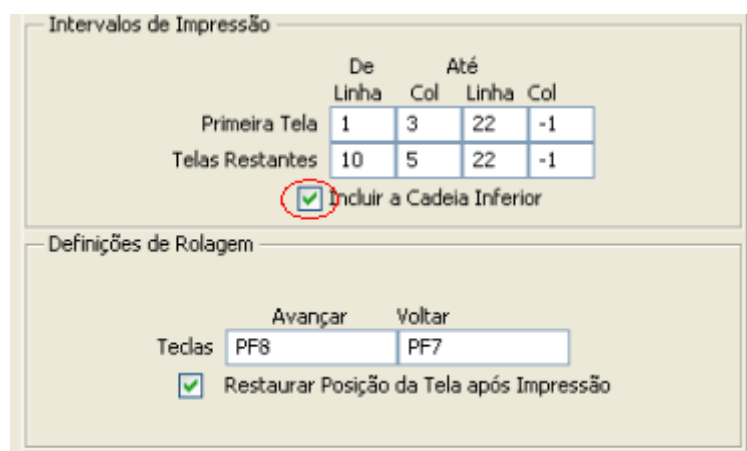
Intervalos de Impressão

| | De | | Até | |
|---|---|---|---|---|
| | Linha | Col | Linha | Col |
| Primeira Tela | 1 | 3 | 22 | -1 |
| Telas Restantes | 10 | 5 | 22 | -1 |

Incluir a Cadeia Inferior

Definições de Rolagem

| | Avançar | Voltar |
|---|---|---|
| Teclas | PF8 | PF7 |

Restaurar Posição da Tela após Impressão